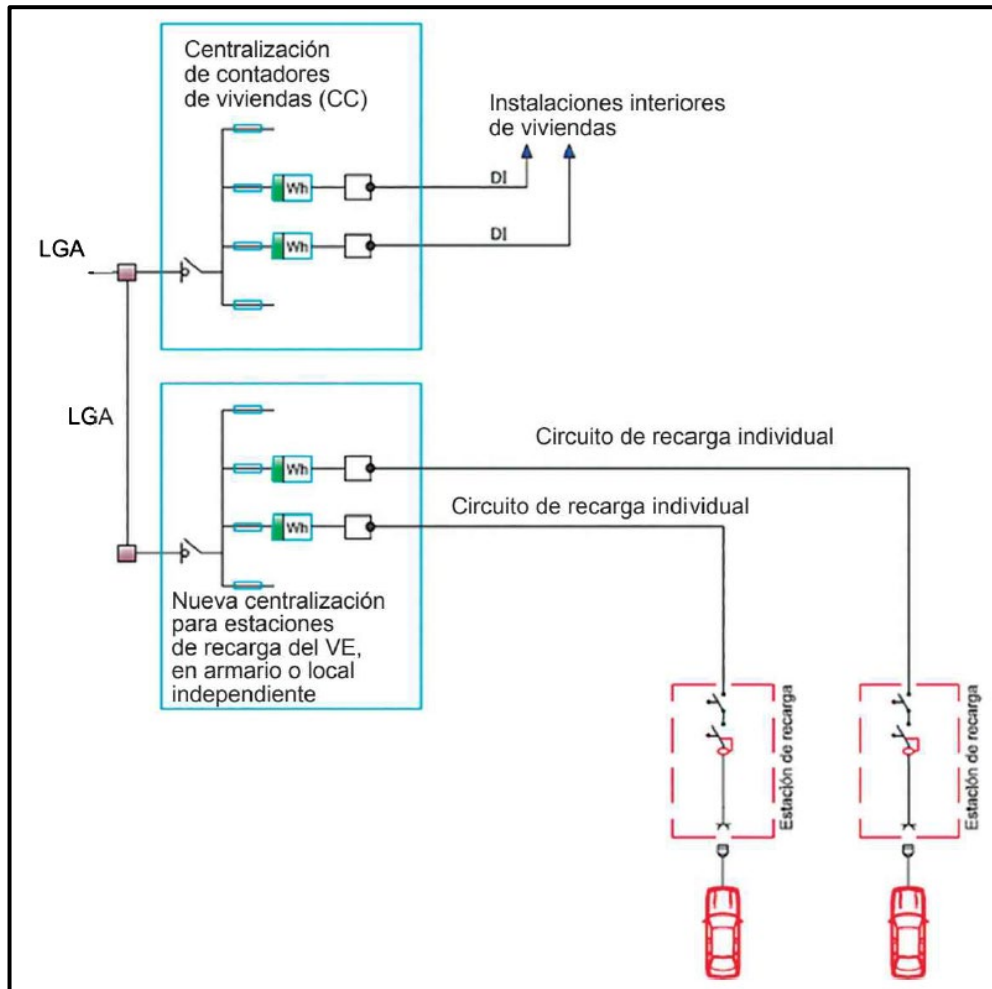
Centralización de contadores de viviendas (CC)

Instalaciones interiores de viviendas

Wh

DI

Wh

DI

LGA

LGA

Circuito de recarga individual

Wh

Circuito de recarga individual

Wh

Nueva centralización para estaciones de recarga del VE, en armario o local independiente

Estación de recarga

Estación de recarga